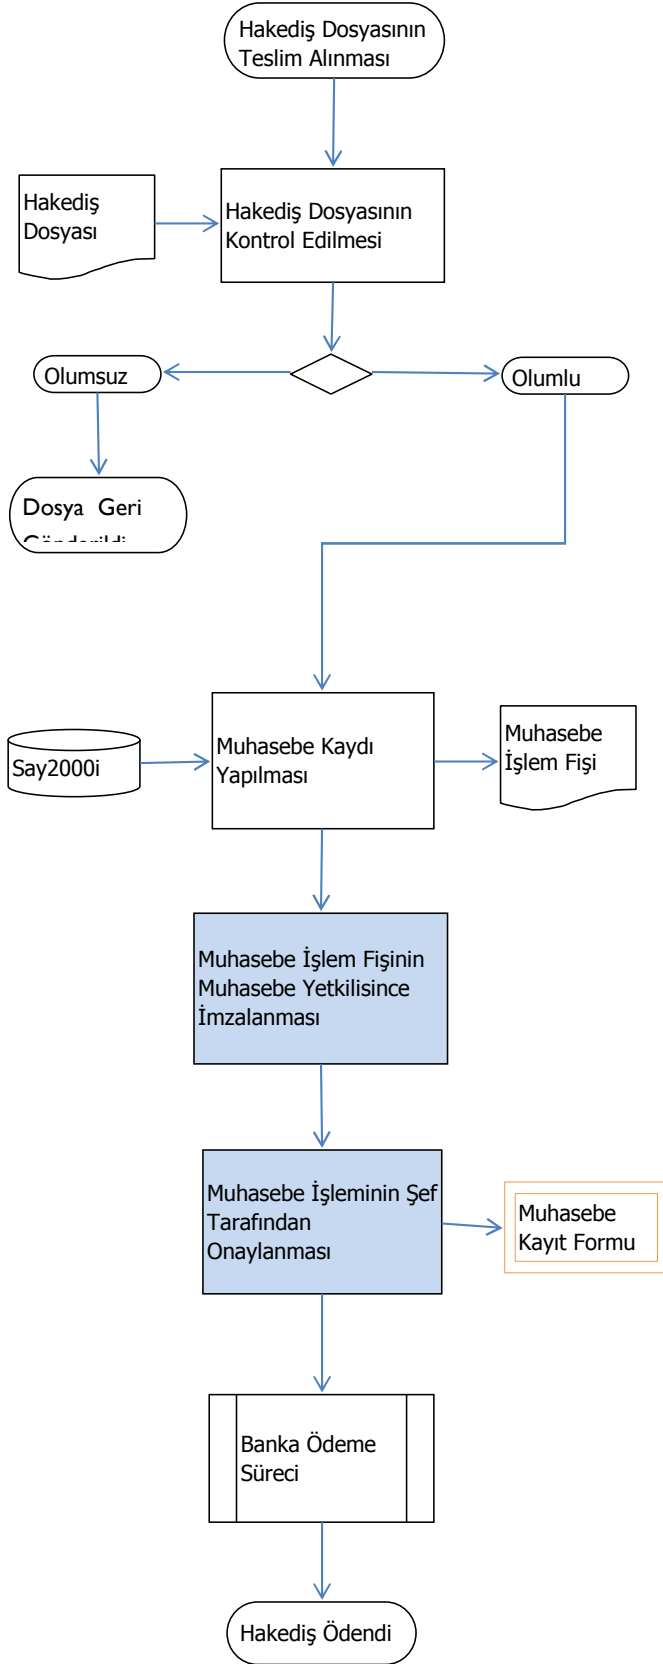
Hakediş Dosyasının Teslim Alınması

Hakediş Dosyası

Hakediş Dosyasının Kontrol Edilmesi

Olumsuz

Olumlu

Dosya Geri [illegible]

Say2000i

Muhasebe Kaydı Yapılması

Muhasebe İşlem Fişi

Muhasebe İşlem Fişinin Muhasebe Yetkilisince İmzalanması

Muhasebe İşleminin Şef Tarafından Onaylanması

Muhasebe Kayıt Formu

Banka Ödeme Süreci

Hakediş Ödendi